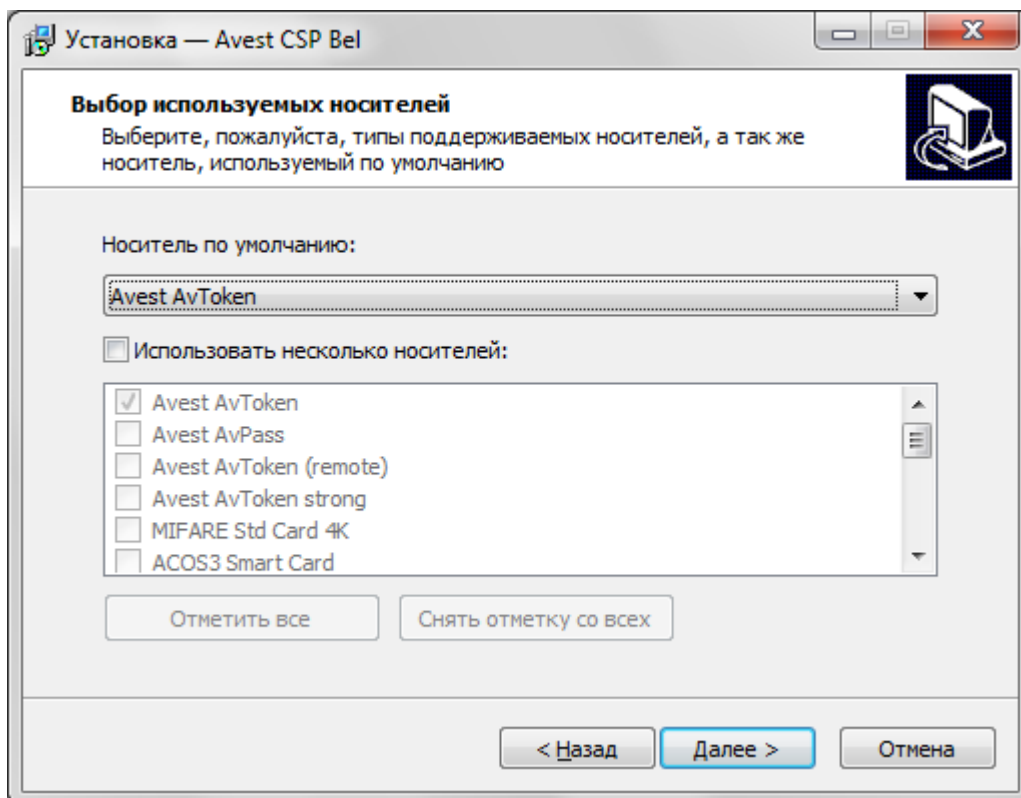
Установка — Avest CSP Bel

Выбор используемых носителей
Выберите, пожалуйста, типы поддерживаемых носителей, а так же носитель, используемый по умолчанию

Носитель по умолчанию:

Avest AvToken

Использовать несколько носителей:

Avest AvToken
Avest AvPass
Avest AvToken (remote)
Avest AvToken strong
MIFARE Std Card 4K
ACOS3 Smart Card

Отметить все
Снять отметку со всех

< Назад
Далее >
Отмена